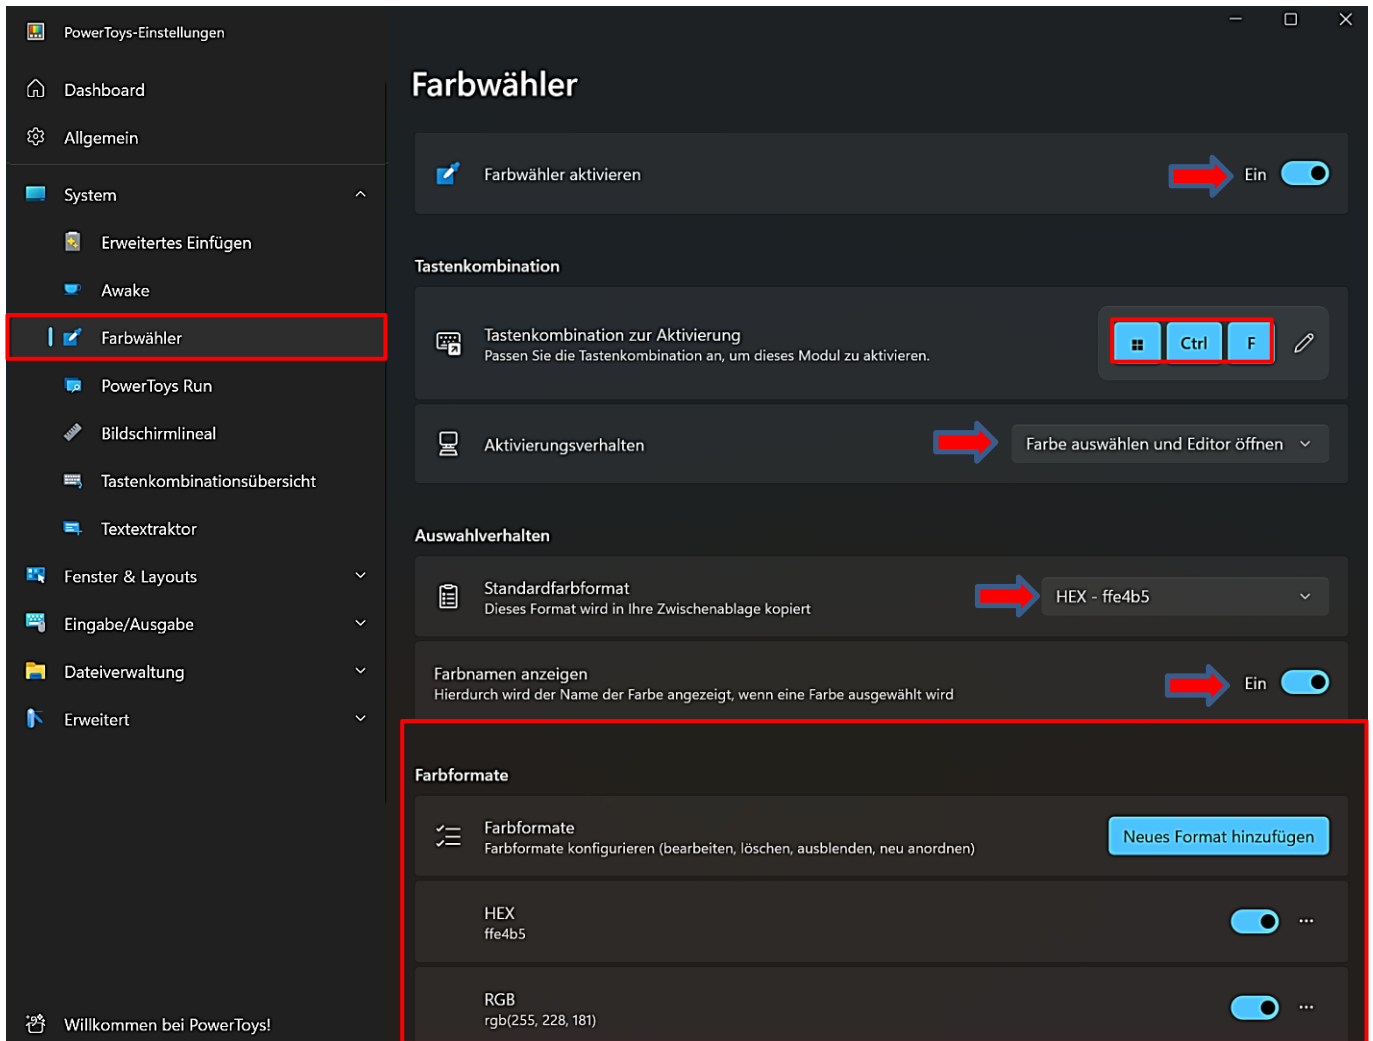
PowerToys-Einstellungen

Dashboard

Allgemein

System

Erweitertes Einfügen

Awake

Farbwähler

PowerToys Run

Bildschirmlineal

Tastenkombinationsübersicht

Textextraktor

Fenster & Layouts

Eingabe/Ausgabe

Dateiverwaltung

Erweitert

Willkommen bei PowerToys!

Farbwähler

Farbwähler aktivieren

Ein

Tastenkombination

Tastenkombination zur Aktivierung
Passen Sie die Tastenkombination an, um dieses Modul zu aktivieren.

Ctrl F

Aktivierungsverhalten

Farbe auswählen und Editor öffnen

Auswahlverhalten

Standardfarbformat
Dieses Format wird in Ihre Zwischenablage kopiert

HEX - ffe4b5

Farbnamen anzeigen
Hierdurch wird der Name der Farbe angezeigt, wenn eine Farbe ausgewählt wird

Ein

Farbformate

Farbformate
Farbformate konfigurieren (bearbeiten, löschen, ausblenden, neu anordnen)

Neues Format hinzufügen

HEX
ffe4b5

RGB
rgb(255, 228, 181)